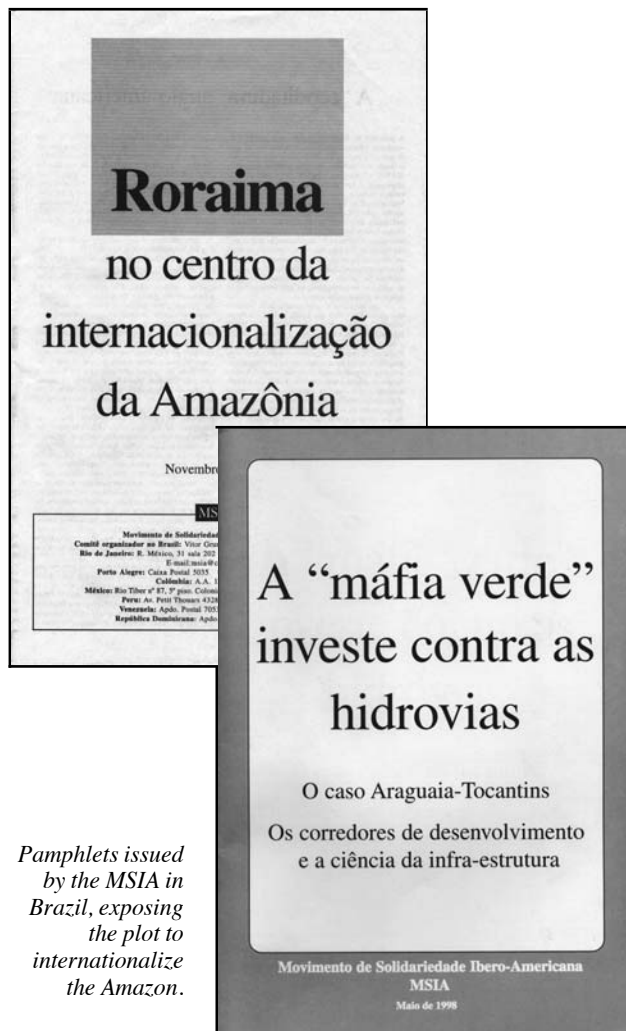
Roraima

no centro da internacionalização da Amazônia

Novembro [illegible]

MS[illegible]

Movimento de Solidariedad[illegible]
Comitê organizador no Brasil: Vitor Gr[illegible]
Rio de Janeiro: R. México, 31 sala 202 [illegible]
E-mail: msia@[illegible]
Porto Alegre: Caixa Postal 5035 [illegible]
Colômbia: A.A. 1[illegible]
México: Río Tíber nº 87, 5º piso. Colonia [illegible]
Peru: Av. Petit Thouars 432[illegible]
Venezuela: Apdo. Postal 705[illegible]
República Dominicana: Apdo.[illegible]

A "máfia verde" investe contra as hidrovias

O caso Araguaia-Tocantins

Os corredores de desenvolvimento e a ciência da infra-estrutura

Movimento de Solidariedade Ibero-Americana
MSIA
Maio de 1998

Pamphlets issued by the MSIA in Brazil, exposing the plot to internationalize the Amazon.